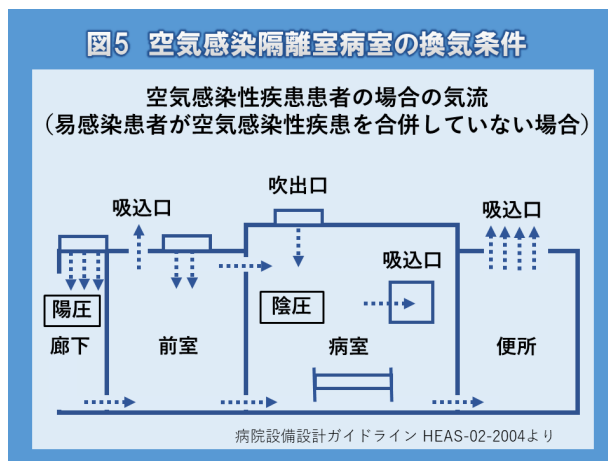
図5　空気感染隔離室病室の換気条件

空気感染性疾患患者の場合の気流
（易感染患者が空気感染性疾患を合併していない場合）

吹出口

吸込口

吸込口

吸込口

陽圧

陰圧

廊下

前室

病室

便所

病院設備設計ガイドライン HEAS-02-2004より